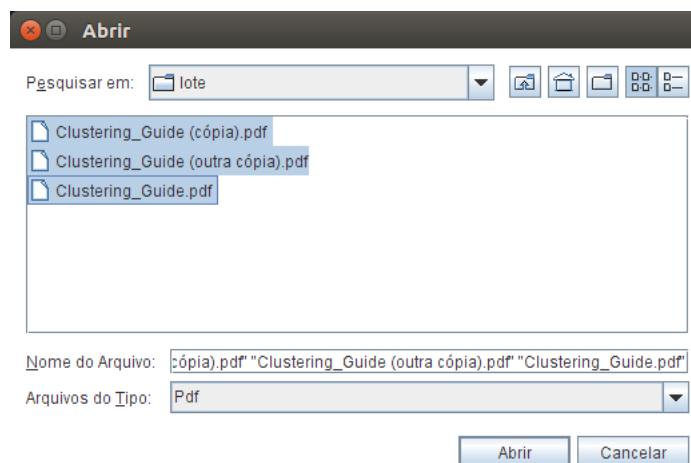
Abrir

Pesquisar em: lote

Clustering_Guide (cópia).pdf
Clustering_Guide (outra cópia).pdf
Clustering_Guide.pdf

Nome do Arquivo: :ópia).pdf" "Clustering_Guide (outra cópia).pdf" "Clustering_Guide.pdf"
Arquivos do Tipo: Pdf

Abrir Cancelar